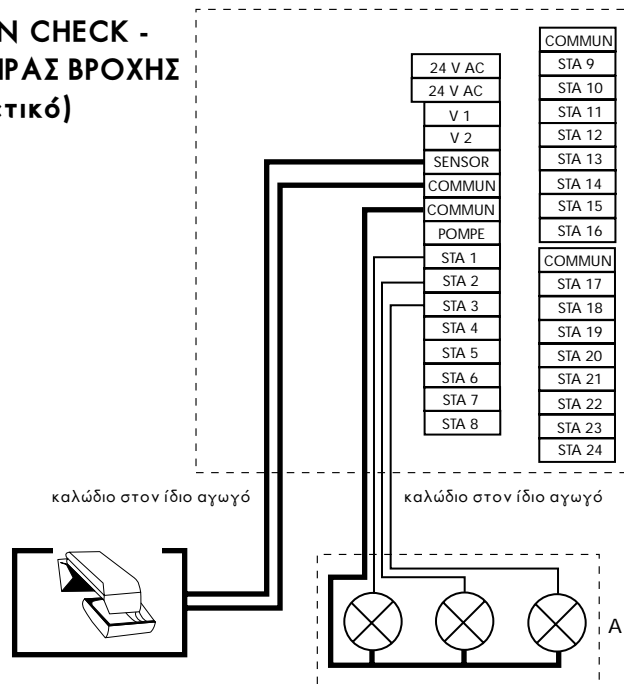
N CHECK -
ΗΡΑΣ ΒΡΟΧΗΣ
ετικό)

24 V AC
24 V AC
V 1
V 2
SENSOR
COMMUN
COMMUN
POMPE
STA 1
STA 2
STA 3
STA 4
STA 5
STA 6
STA 7
STA 8

COMMUN
STA 9
STA 10
STA 11
STA 12
STA 13
STA 14
STA 15
STA 16
COMMUN
STA 17
STA 18
STA 19
STA 20
STA 21
STA 22
STA 23
STA 24

καλώδιο στον ίδιο αγωγό

καλώδιο στον ίδιο αγωγό

A